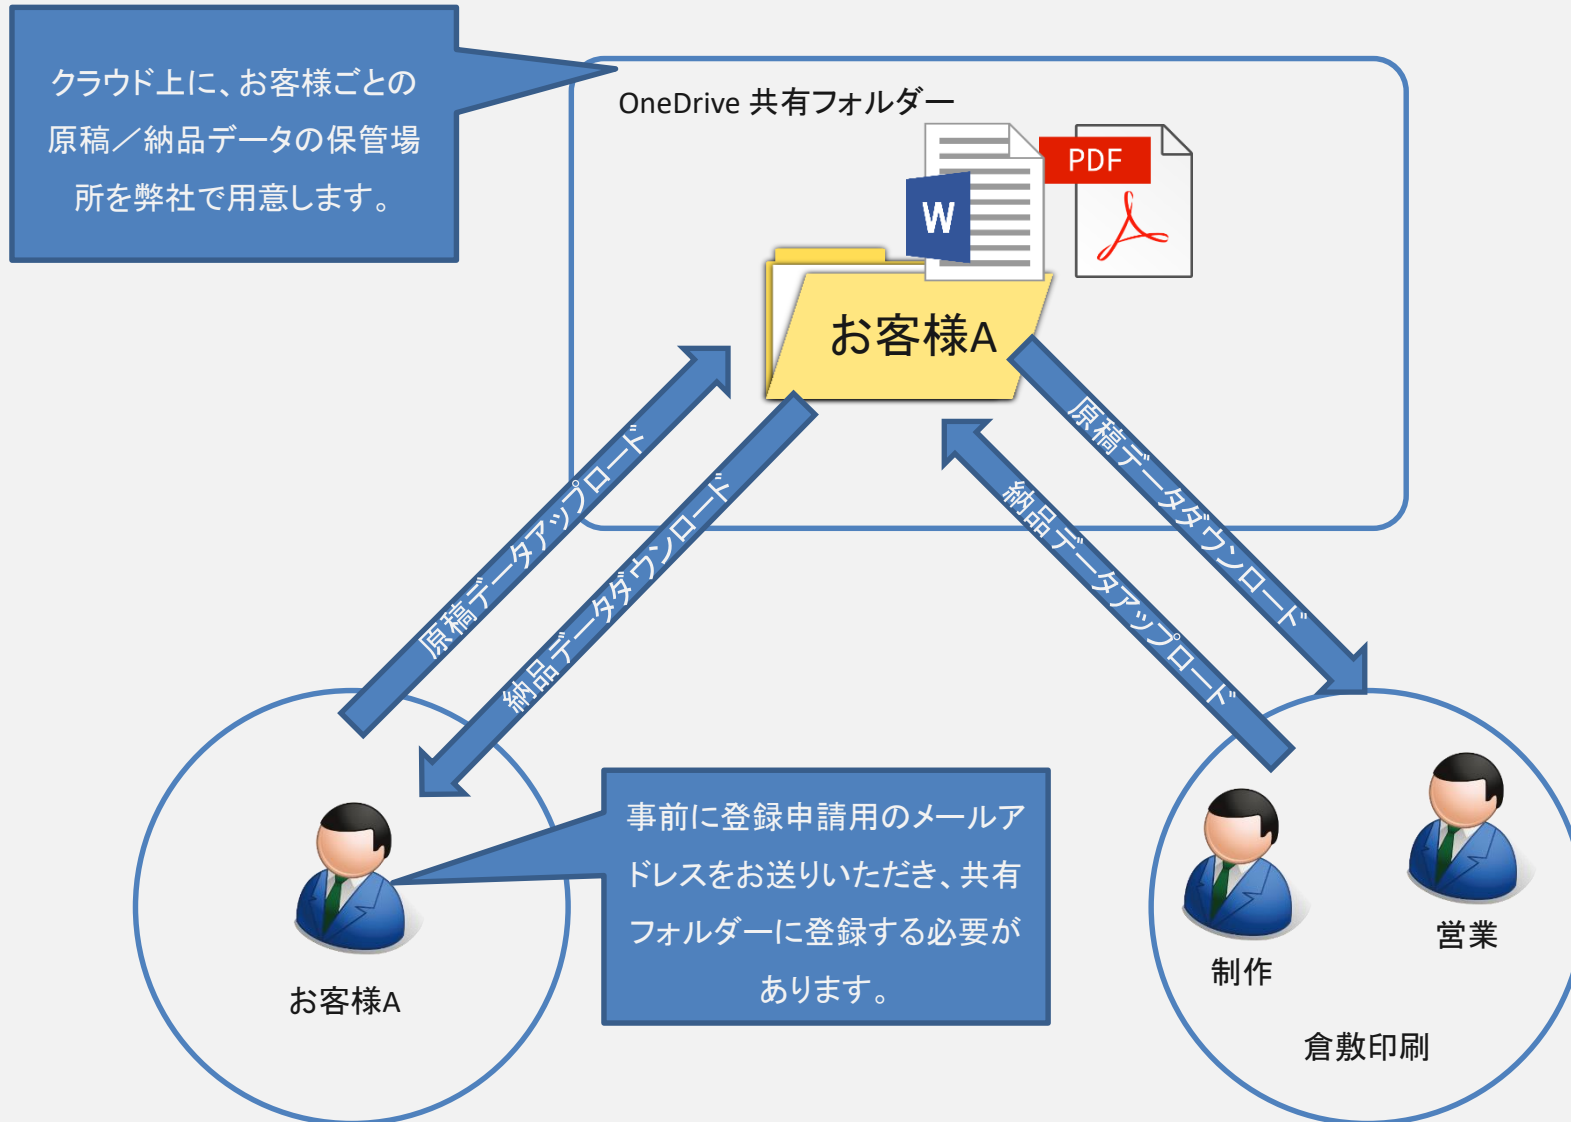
クラウド上に、お客様ごとの原稿／納品データの保管場所を弊社で用意します。

OneDrive 共有フォルダー

W

PDF

お客様A

原稿データアップロード

納品データダウンロード

原稿データダウンロード

納品データアップロード

お客様A

事前に登録申請用のメールアドレスをお送りいただき、共有フォルダーに登録する必要があります。

制作

営業

倉敷印刷